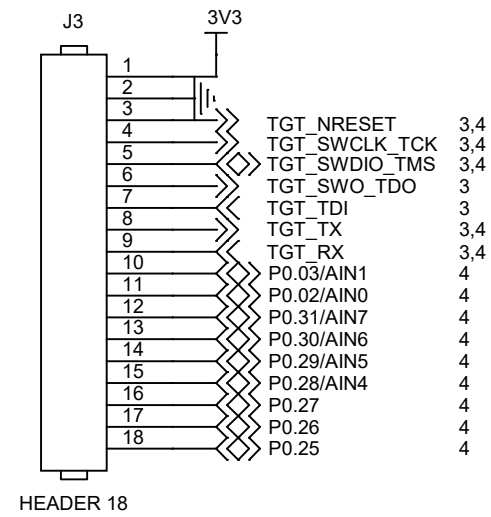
J3

3V3

1
2
3
4
5
6
7
8
9
10
11
12
13
14
15
16
17
18

TGT_NRESET 3,4
TGT_SWCLK_TCK 3,4
TGT_SWDIO_TMS 3,4
TGT_SWO_TDO 3
TGT_TDI 3
TGT_TX 3,4
TGT_RX 3,4
P0.03/AIN1 4
P0.02/AIN0 4
P0.31/AIN7 4
P0.30/AIN6 4
P0.29/AIN5 4
P0.28/AIN4 4
P0.27 4
P0.26 4
P0.25 4

HEADER 18